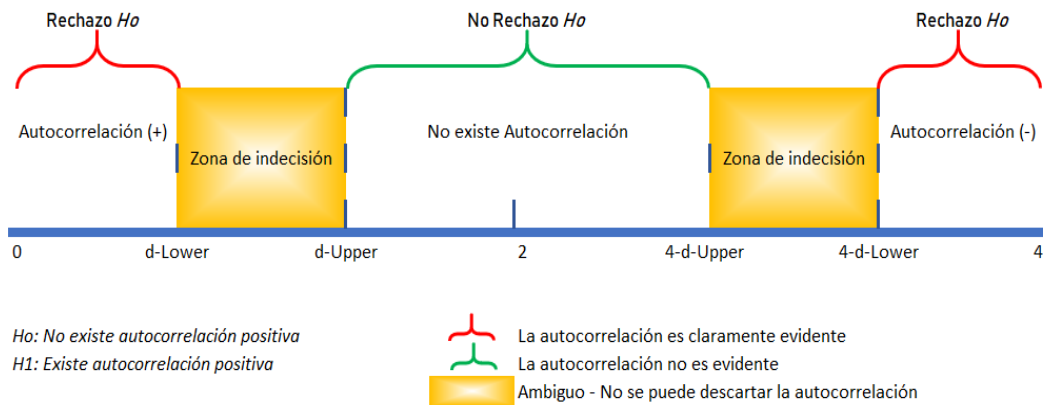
Rechazo *Ho*

No Rechazo *Ho*

Rechazo *Ho*

Autocorrelación (+)

Zona de indecisión

No existe Autocorrelación

Zona de indecisión

Autocorrelación (-)

0

d-Lower

d-Upper

2

4-d-Upper

4-d-Lower

4

*Ho: No existe autocorrelación positiva*
*H1: Existe autocorrelación positiva*

La autocorrelación es claramente evidente

La autocorrelación no es evidente

Ambiguo - No se puede descartar la autocorrelación